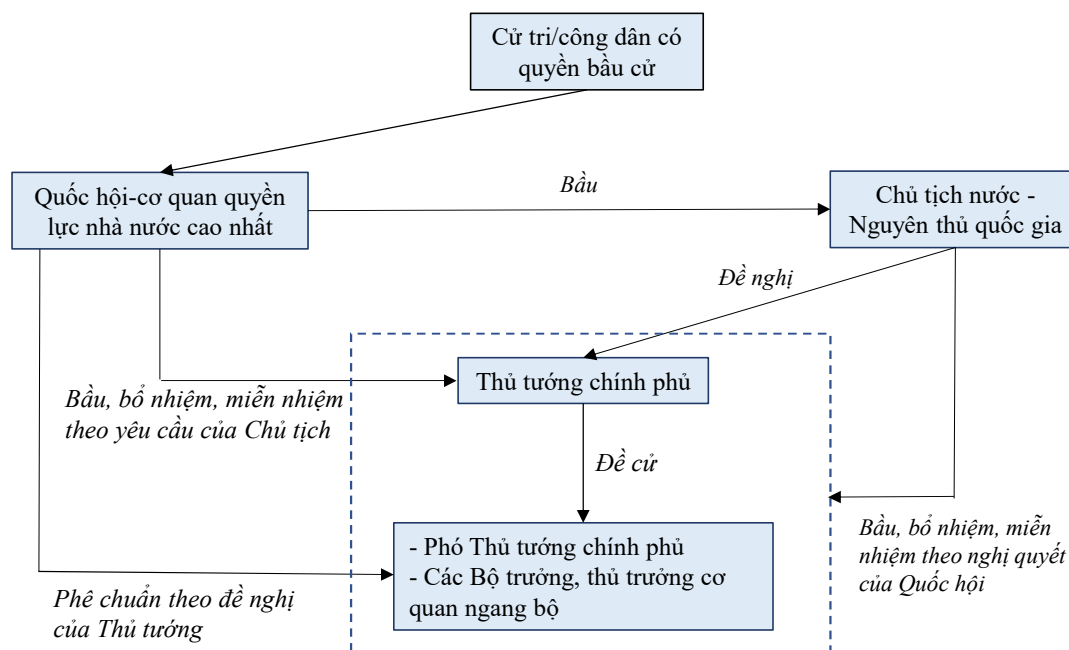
Cử tri/công dân có quyền bầu cử

Quốc hội-cơ quan quyền lực nhà nước cao nhất

Bầu

Chủ tịch nước - Nguyên thủ quốc gia

Đề nghị

Thủ tướng chính phủ

Bầu, bổ nhiệm, miễn nhiệm theo yêu cầu của Chủ tịch

Đề cử

- Phó Thủ tướng chính phủ
- Các Bộ trưởng, thủ trưởng cơ quan ngang bộ

Bầu, bổ nhiệm, miễn nhiệm theo nghị quyết của Quốc hội

Phê chuẩn theo đề nghị của Thủ tướng